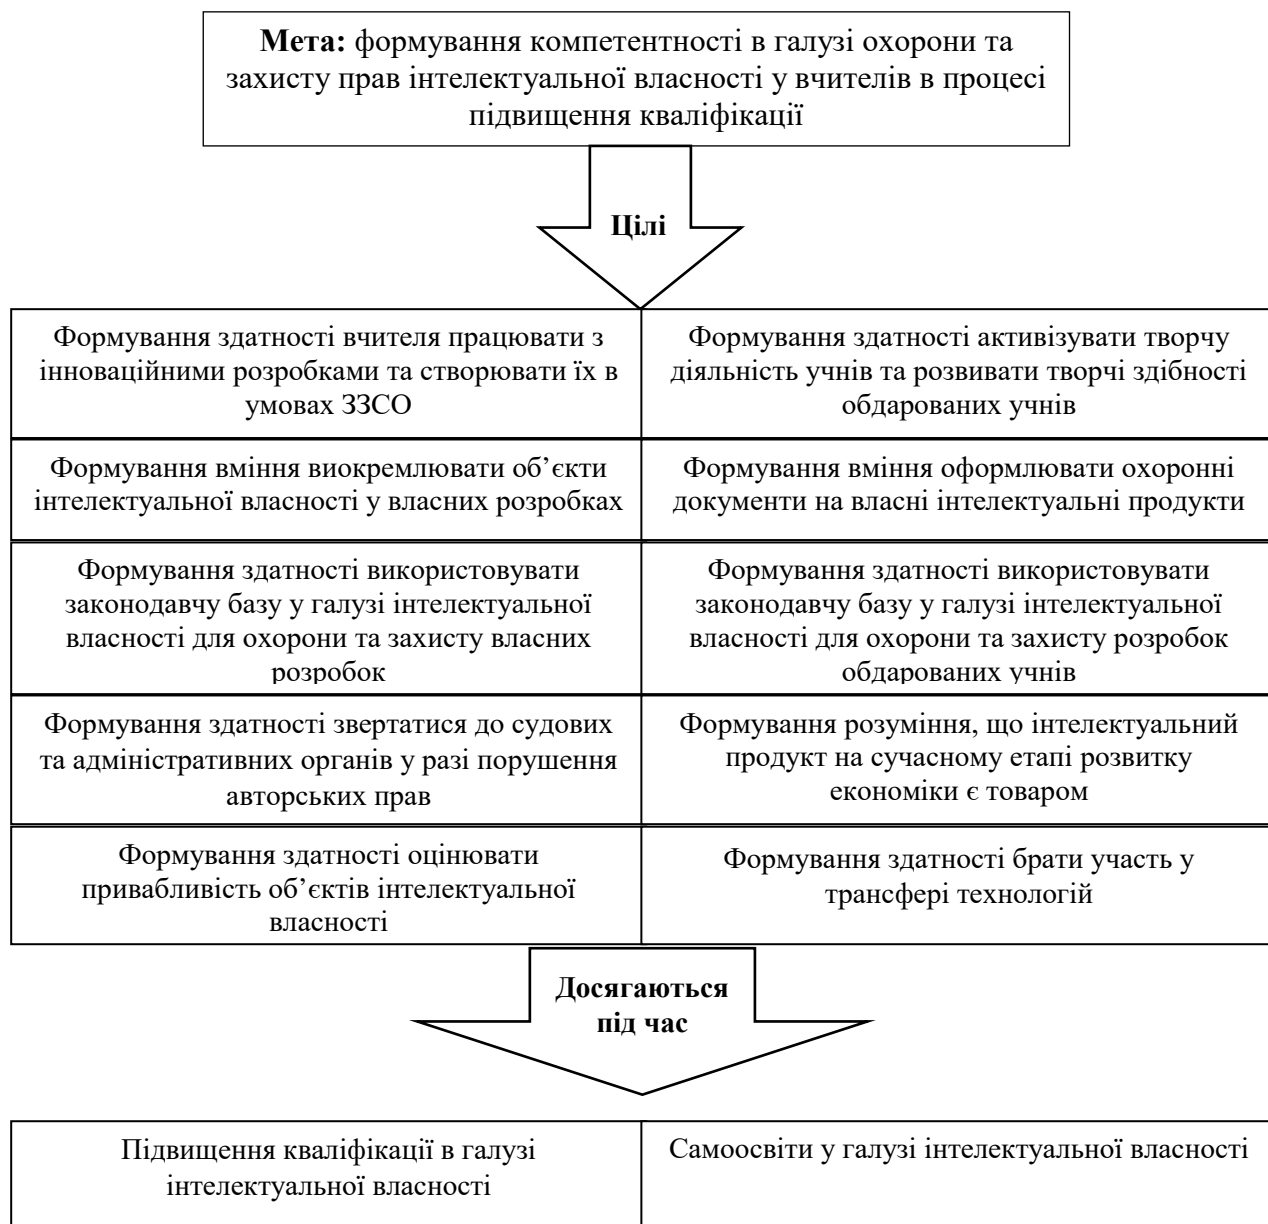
**Мета:** формування компетентності в галузі охорони та захисту прав інтелектуальної власності у вчителів в процесі підвищення кваліфікації

**Цілі**

| Формування здатності вчителя працювати з інноваційними розробками та створювати їх в умовах ЗЗСО | Формування здатності активізувати творчу діяльність учнів та розвивати творчі здібності обдарованих учнів |
|---|---|
| Формування вміння виокремлювати об’єкти інтелектуальної власності у власних розробках | Формування вміння оформлювати охоронні документи на власні інтелектуальні продукти |
| Формування здатності використовувати законодавчу базу у галузі інтелектуальної власності для охорони та захисту власних розробок | Формування здатності використовувати законодавчу базу у галузі інтелектуальної власності для охорони та захисту розробок обдарованих учнів |
| Формування здатності звертатися до судових та адміністративних органів у разі порушення авторських прав | Формування розуміння, що інтелектуальний продукт на сучасному етапі розвитку економіки є товаром |
| Формування здатності оцінювати привабливість об’єктів інтелектуальної власності | Формування здатності брати участь у трансфері технологій |

**Досягаються під час**

| Підвищення кваліфікації в галузі інтелектуальної власності | Самоосвіти у галузі інтелектуальної власності |
|---|---|